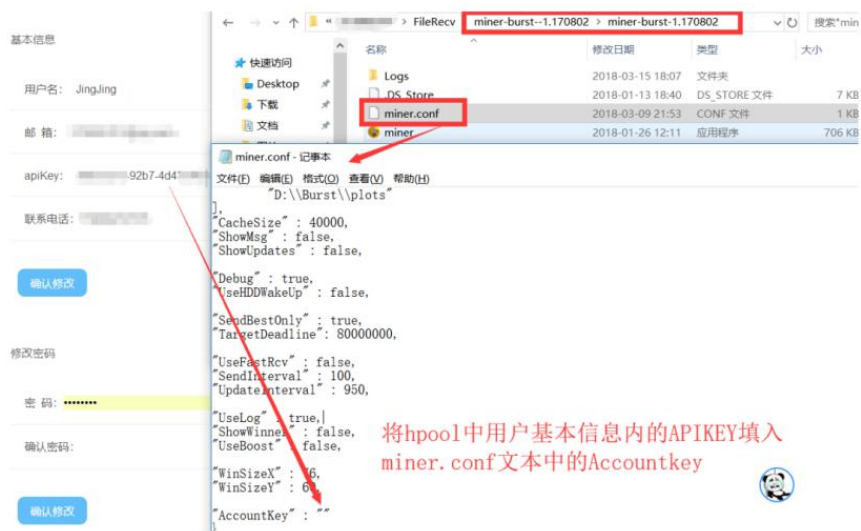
基本信息

用户名: JingJing

邮 箱: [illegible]

apiKey: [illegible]92b7-4d4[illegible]

联系电话: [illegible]

确认修改

修改密码

密 码: ••••••••

确认密码:

确认修改

← → ↑ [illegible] > FileRecv > miner-burst--1.170802 > miner-burst-1.170802

搜索"min

快速访问
Desktop
下载
文档

名称 | 修改日期 | 类型 | 大小
Logs | 2018-03-15 18:07 | 文件夹 |
.DS_Store | 2018-01-13 18:40 | DS_STORE 文件 | 7 KB
miner.conf | 2018-03-09 21:53 | CONF 文件 | 1 KB
miner | 2018-01-26 12:11 | 应用程序 | 706 KB

miner.conf - 记事本

文件(F) 编辑(E) 格式(O) 查看(V) 帮助(H)

"D:\\Burst\\plots"
],
"CacheSize" : 40000,
"ShowMsg" : false,
"ShowUpdates" : false,

"Debug" : true,
"UseHDDWakeUp" : false,

"SendBestOnly" : true,
"TargetDeadline": 80000000,

"UseFastRcv" : false,
"SendInterval" : 100,
"UpdateInterval" : 950,

"UseLog" : true,
"ShowWinner" : false,
"UseBoost" : false,

"WinSizeX" : 76,
"WinSizeY" : 60,

"AccountKey" : ""

将hpool中用户基本信息内的APIKEY填入miner.conf文本中的Accountkey